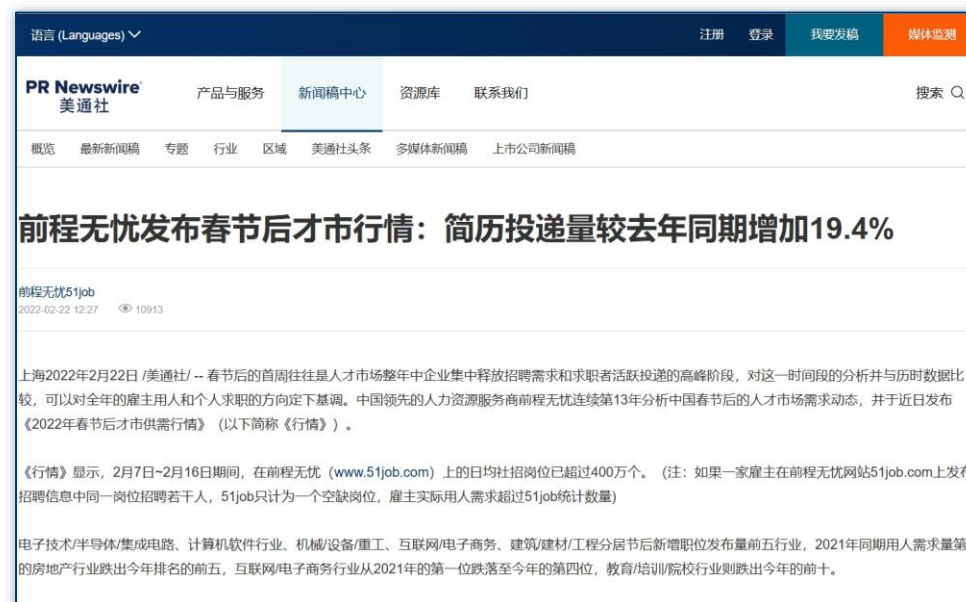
语言 (Languages)

注册 登录 我要发稿 媒体监测

PR Newswire
美通社

产品与服务 新闻稿中心 资源库 联系我们

搜索

概览 最新新闻稿 专题 行业 区域 美通社头条 多媒体新闻稿 上市公司新闻稿

前程无忧发布春节后才市行情：简历投递量较去年同期增加19.4%

前程无忧51job
2022-02-22 12:27 10913

上海2022年2月22日 /美通社/ -- 春节后的首周往往是人才市场整年中企业集中释放招聘需求和求职者活跃投递的高峰阶段，对这一时间段的分析并与历时数据比较，可以对全年的雇主用人和个人求职的方向定下基调。中国领先的人力资源服务商前程无忧连续第13年分析中国春节后的人才市场需求动态，并于近日发布《2022年春节后才市供需行情》（以下简称《行情》）。

《行情》显示，2月7日~2月16日期间，在前程无忧（www.51job.com）上的日均社招岗位已超过400万个。（注：如果一家雇主在前程无忧网站51job.com上发布招聘信息中同一岗位招聘若干人，51job只计为一个空缺岗位，雇主实际用人需求超过51job统计数量）

电子技术/半导体/集成电路、计算机软件行业、机械/设备/重工、互联网/电子商务、建筑/建材/工程分居节后新增职位发布量前五行业，2021年同期用人需求量第的房地产行业跌出今年排名的前五，互联网/电子商务行业从2021年的第一位跌落至今年的第四位，教育/培训/院校行业则跌出今年的前十。